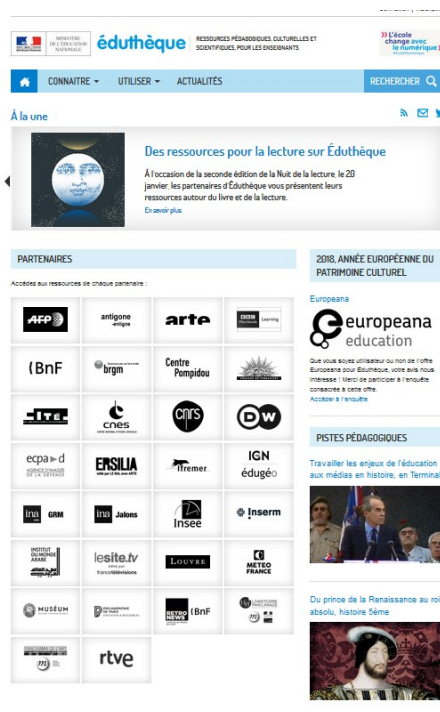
MINISTÈRE DE L'ÉDUCATION NATIONALE

éduthèque

RESSOURCES PÉDAGOGIQUES, CULTURELLES ET SCIENTIFIQUES, POUR LES ENSEIGNANTS

L'école change avec le numérique

CONNAITRE ▾ UTILISER ▾ ACTUALITÉS

RECHERCHER

À la une

Des ressources pour la lecture sur Éduthèque

À l'occasion de la seconde édition de la Nuit de la lecture, le 20 janvier, les partenaires d'Éduthèque vous présentent leurs ressources autour du livre et de la lecture.

En savoir plus

PARTENAIRES

Accédez aux ressources de chaque partenaire :

AFP

antigone -enligne

arte

BBC Learning

BnF

brgm

Centre Pompidou

cnes

cnrs

DW

ecpad

ERSILIA

Ifremer

IGN édugéo

ina GRM

ina Jalons

Insee

Inserm

INSTITUT DU MONDE ARABE

lesite.tv

francetélévisions

LOUVRE

METEO FRANCE

MUSÉUM

PHILHARMONIE DE PARIS

RETRO NEWS BnF

rtve

2018, ANNÉE EUROPÉENNE DU PATRIMOINE CULTUREL

Europeana

europeana education

Que vous soyez utilisateur ou non de l'offre Europeana pour Éduthèque, votre avis nous intéresse ! Merci de participer à l'enquête consacrée à cette offre.

Accéder à l'enquête

PISTES PÉDAGOGIQUES

Travailler les enjeux de l'éducation aux médias en histoire, en Terminal

Du prince de la Renaissance au roi absolu, histoire 5ème